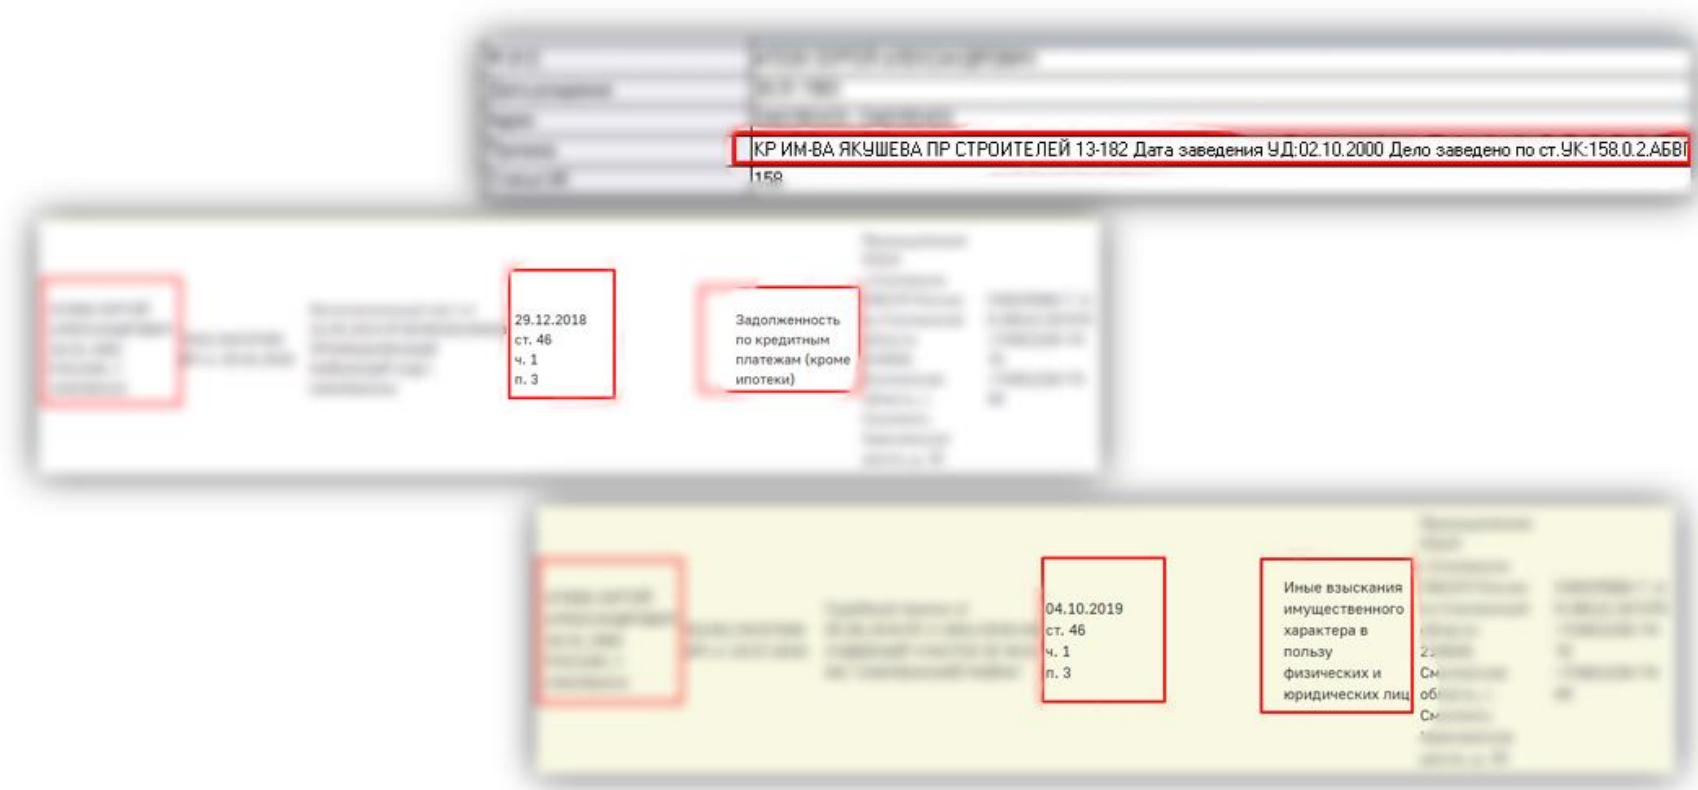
КР ИМ-ВА ЯКУШЕВА ПР СТРОИТЕЛЕЙ 13-182 Дата заведения УД:02.10.2000 Дело заведено по ст.УК:158.0.2.АБВ
158

29.12.2018
ст. 46
ч. 1
п. 3

Задолженность по кредитным платежам (кроме ипотеки)

04.10.2019
ст. 46
ч. 1
п. 3

Иные взыскания имущественного характера в пользу физических и юридических лиц

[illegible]